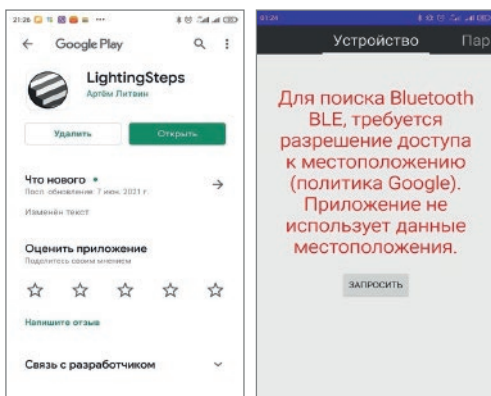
21:26

Google Play

LightingSteps

Артём Литвин

Удалить

Открыть

Что нового •

Посл. обновление: 7 июн. 2021 г.

Изменён текст

Оценить приложение

Поделитесь своим мнением

Напишите отзыв

Связь с разработчиком

21:24

Устройство

Пар

Для поиска Bluetooth BLE, требуется разрешение доступа к местоположению (политика Google). Приложение не использует данные местоположения.

ЗАПРОСИТЬ